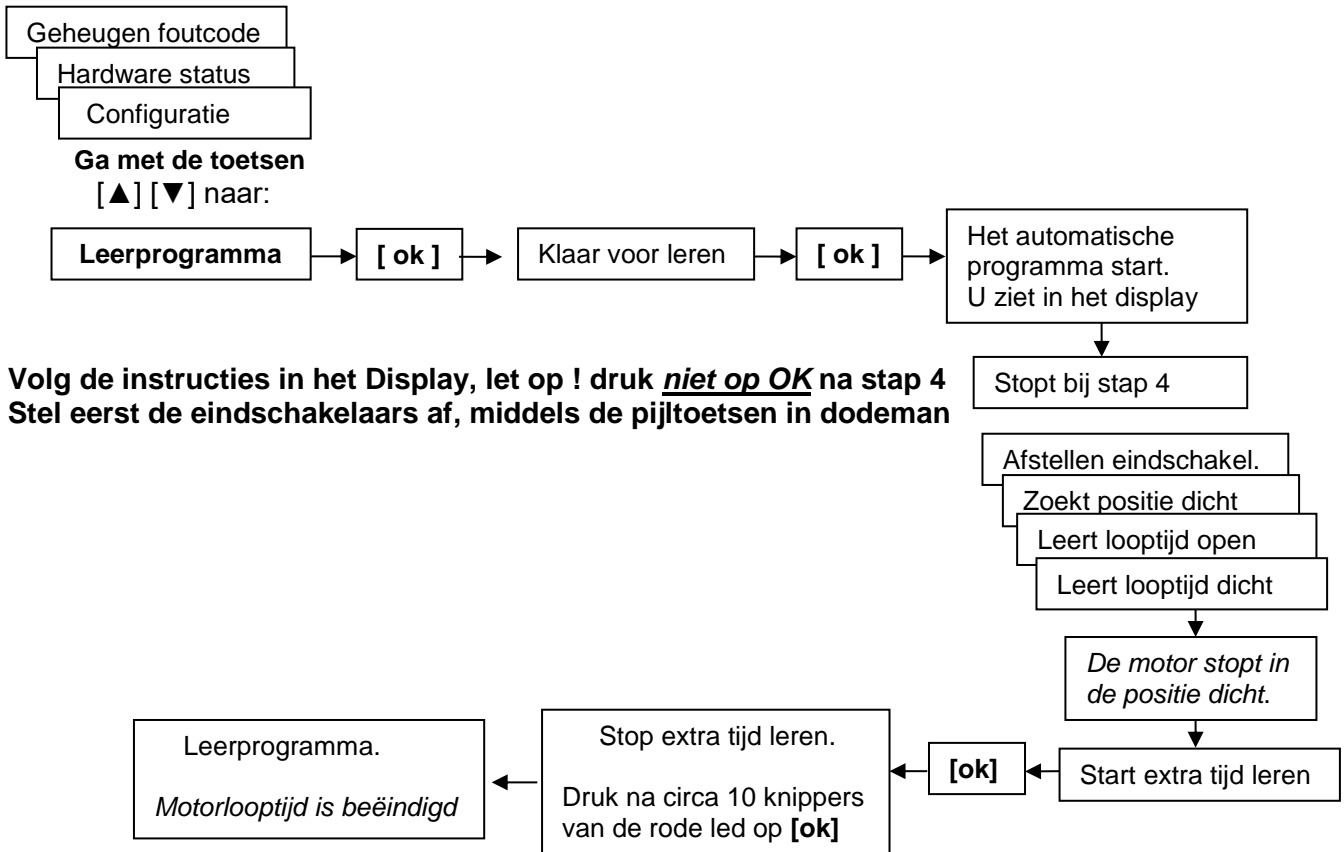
Geheugen foutcode

Hardware status

Configuratie

Ga met de toetsen [▲] [▼] naar:

Leerprogramma

[ ok ]

Klaar voor leren

[ ok ]

Het automatische programma start. U ziet in het display

Volg de instructies in het Display, let op ! druk ***niet op OK*** na stap 4
Stel eerst de eindschakelaars af, middels de pijltoetsen in dodeman

Stopt bij stap 4

Afstellen eindschakel.

Zoekt positie dicht

Leert looptijd open

Leert looptijd dicht

*De motor stopt in de positie dicht*.

Start extra tijd leren

[ok]

Stop extra tijd leren.

Druk na circa 10 knippers van de rode led op **[ok]**

Leerprogramma.

*Motorlooptijd is beëindigd*